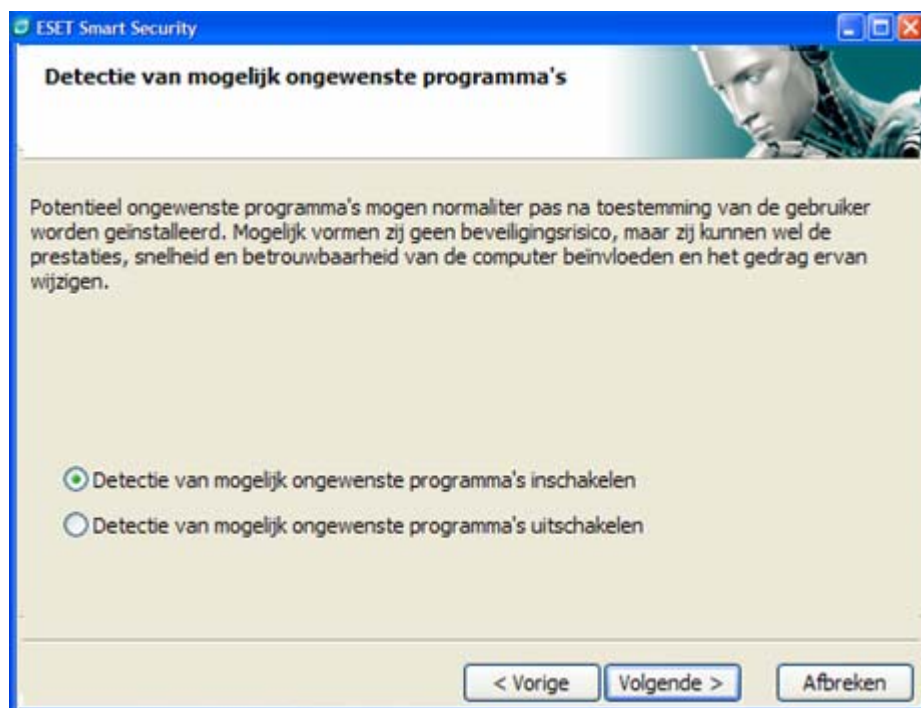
ESET Smart Security

Detectie van mogelijk ongewenste programma's

Potentieel ongewenste programma's mogen normaliter pas na toestemming van de gebruiker worden geïnstalleerd. Mogelijk vormen zij geen beveiligingsrisico, maar zij kunnen wel de prestaties, snelheid en betrouwbaarheid van de computer beïnvloeden en het gedrag ervan wijzigen.

Detectie van mogelijk ongewenste programma's inschakelen

Detectie van mogelijk ongewenste programma's uitschakelen

< Vorige
Volgende >
Afbreken